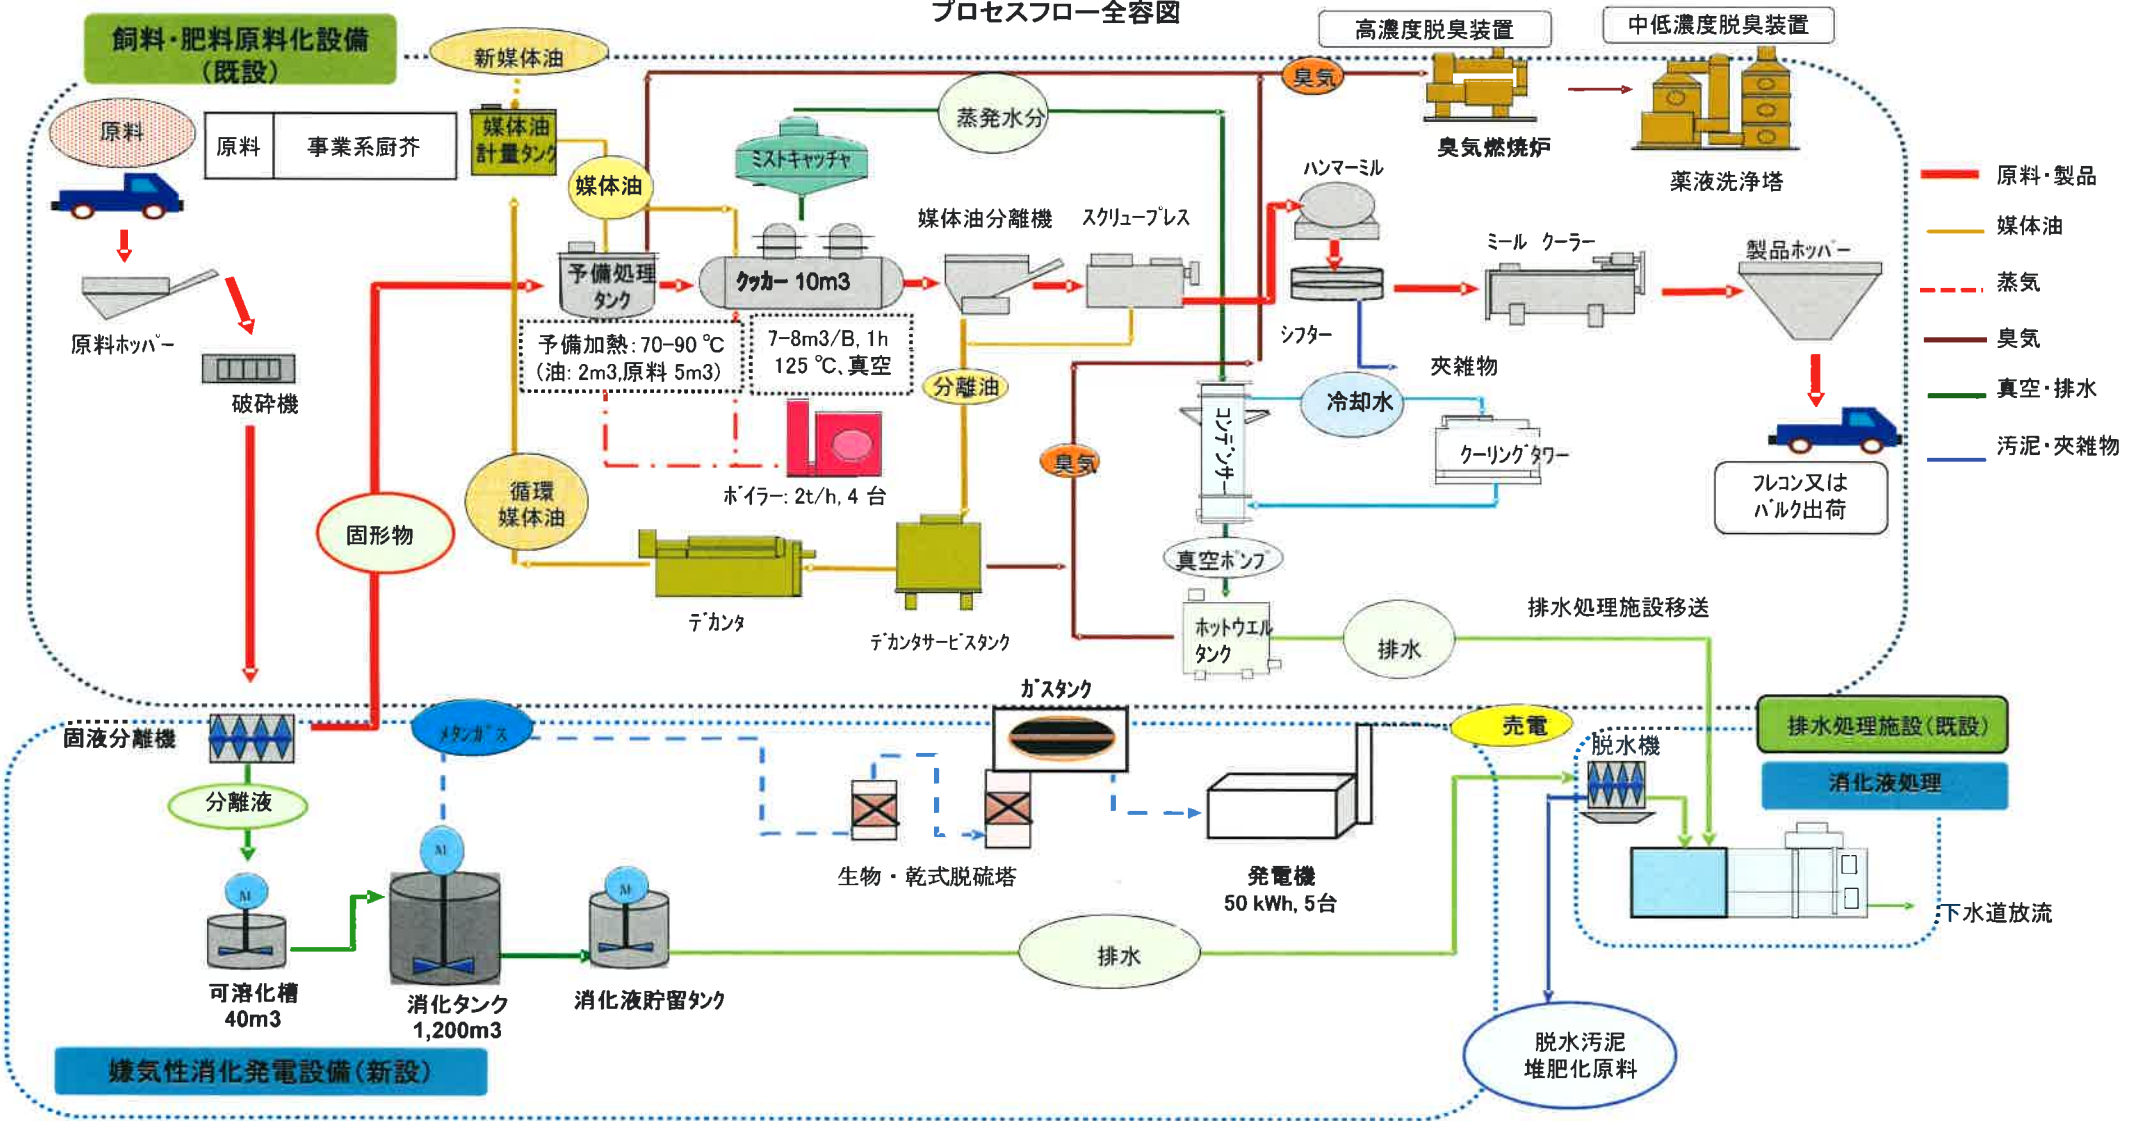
プロセスフロー全容図

飼料・肥料原料化設備（既設）

新媒体油

高濃度脱臭装置

中低濃度脱臭装置

臭気

原料

| 原料 | 事業系厨芥 |
|---|---|

媒体油計量タンク

蒸発水分

臭気燃焼炉

薬液洗浄塔

ミストキャッチャ

媒体油

原料・製品

媒体油

蒸気

臭気

真空・排水

汚泥・夾雑物

ハンマーミル

媒体油分離機

スクリュープレス

ミール クーラー

製品ホッパー

予備処理タンク

クッカー 10m3

シフター

原料ホッパー

予備加熱：70-90 ℃（油：2m3,原料 5m3）

7-8m3/B, 1h 125 ℃, 真空

分離油

夾雑物

破砕機

冷却水

コンデンサー

クーリングタワー

臭気

ボイラー：2t/h, 4 台

循環媒体油

固形物

フレコン又はバルク出荷

真空ポンプ

デカンタ

デカンタサービスタンク

ホットウエルタンク

排水

排水処理施設移送

ガスタンク

固液分離機

メタンガス

売電

排水処理施設（既設）

脱水機

消化液処理

分離液

生物・乾式脱硫塔

発電機 50 kWh, 5台

下水道放流

可溶化槽 40m3

消化タンク 1,200m3

消化液貯留タンク

排水

脱水汚泥 堆肥化原料

嫌気性消化発電設備（新設）